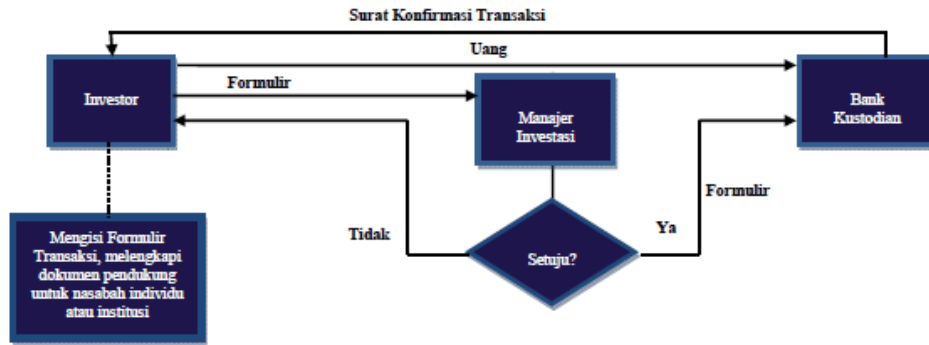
Surat Konfirmasi Transaksi

Uang

Formulir

Investor

Manajer Investasi

Bank Kustodian

Formulir

Tidak

Ya

Setuju?

Mengisi Formulir Transaksi, melengkapi dokumen pendukung untuk nasabah individu atau institusi